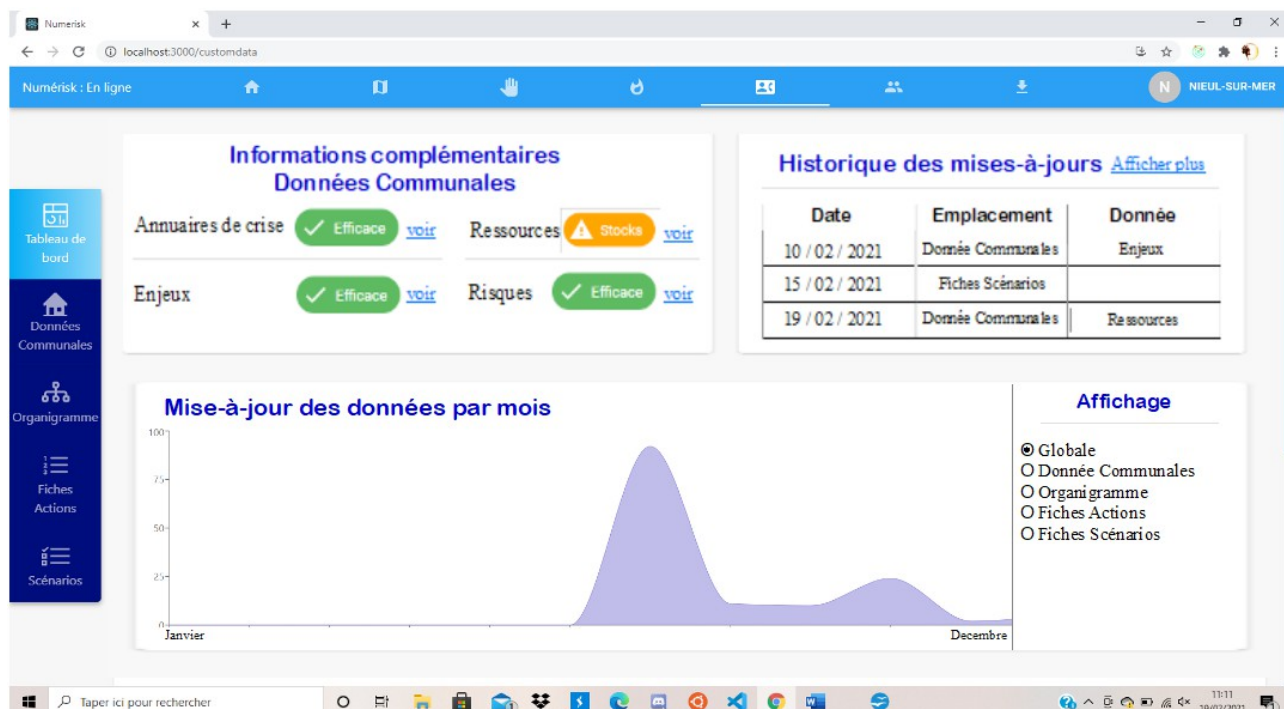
Numerisk ×  +

localhost:3000/customdata

Numérisk : En ligne

N NIEUL-SUR-MER

Tableau de bord

Données Communales

Organigramme

Fiches Actions

Scénarios

Informations complémentaires
Données Communales

Annuaires de crise ✓ Efficace voir

Ressources ⚠ Stocks voir

Enjeux ✓ Efficace voir

Risques ✓ Efficace voir

Historique des mises-à-jours Afficher plus

| Date | Emplacement | Donnée |
|---|---|---|
| 10 / 02 / 2021 | Donnée Communales | Enjeux |
| 15 / 02 / 2021 | Fiches Scénarios | |
| 19 / 02 / 2021 | Donnée Communales | Ressources |

Mise-à-jour des données par mois

100
75
50
25
0

Janvier

Decembre

Affichage

⦿ Globale
O Donnée Communales
O Organigramme
O Fiches Actions
O Fiches Scénarios

Taper ici pour rechercher

11:11
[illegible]